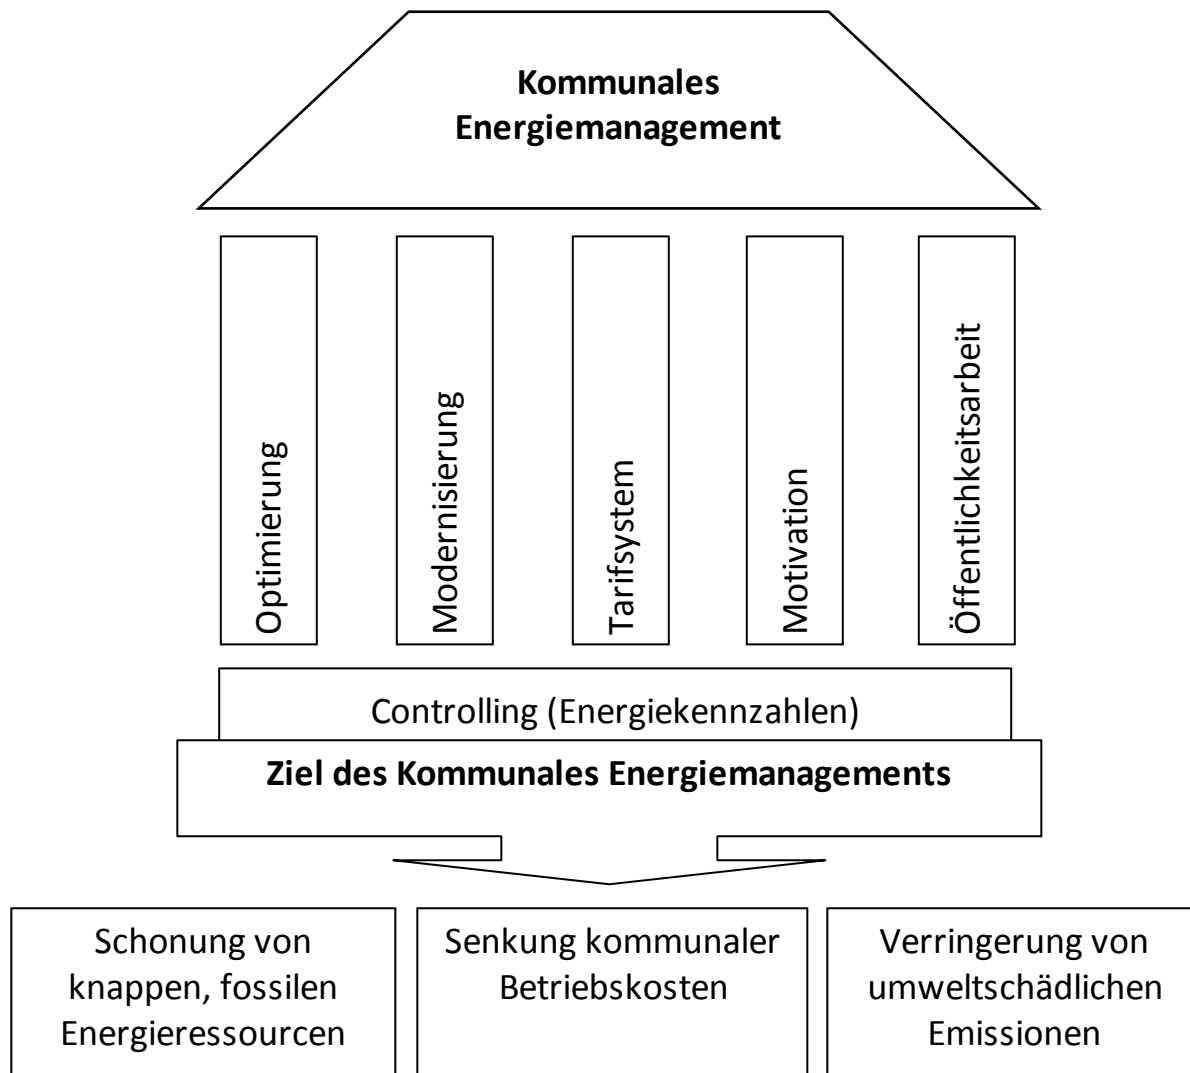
Kommunales Energiemanagement

Optimierung

Modernisierung

Tarifsystem

Motivation

Öffentlichkeitsarbeit

Controlling (Energiekennzahlen)

Ziel des Kommunales Energiemanagements

Schonung von knappen, fossilen Energieressourcen

Senkung kommunaler Betriebskosten

Verringerung von umweltschädlichen Emissionen